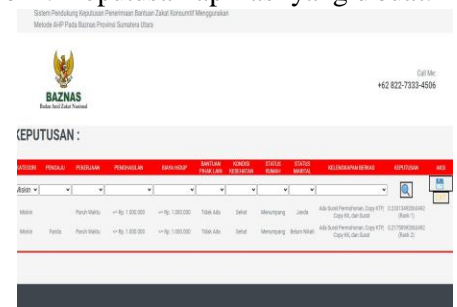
Sistem Pendukung Keputusan Penerimaan Bantuan Zakat Konsumtif Menggunakan
Metode AHP Pada Baznas Provinsi Sumatera Utara

BAZNAS
Badan Amil Zakat Nasional

Call Me:
+62 822-7333-4506

KEPUTUSAN :

| KATEGORI | PENGAJU | PEKERJAAN | PENGHASILAN | BIAYA HIDUP | BANTUAN PIHAK LAIN | KONDISI KESEHATAN | STATUS RUMAH | STATUS MARITAL | KELENGKAPAN BERKAS | KEPUTUSAN | AKSI |
|---|---|---|---|---|---|---|---|---|---|---|---|
| Asnaf | | | | | | | | | | | |
| Miskin | | Penuh Waktu | <= Rp. 1.000.000 | <= Rp. 1.000.000 | Tidak Ada | Sehat | Menumpang | Janda | Ada Surat Permohonan, Copy KTP, Copy KK, dan Surat | 0.2001345206 (Rank 1) | |
| Miskin | Fakir | Penuh Waktu | <= Rp. 1.000.000 | <= Rp. 1.000.000 | Tidak Ada | Sehat | Menumpang | Belum Nikah | Ada Surat Permohonan, Copy KTP, Copy KK, dan Surat | 0.2175896 (Rank 2) | |